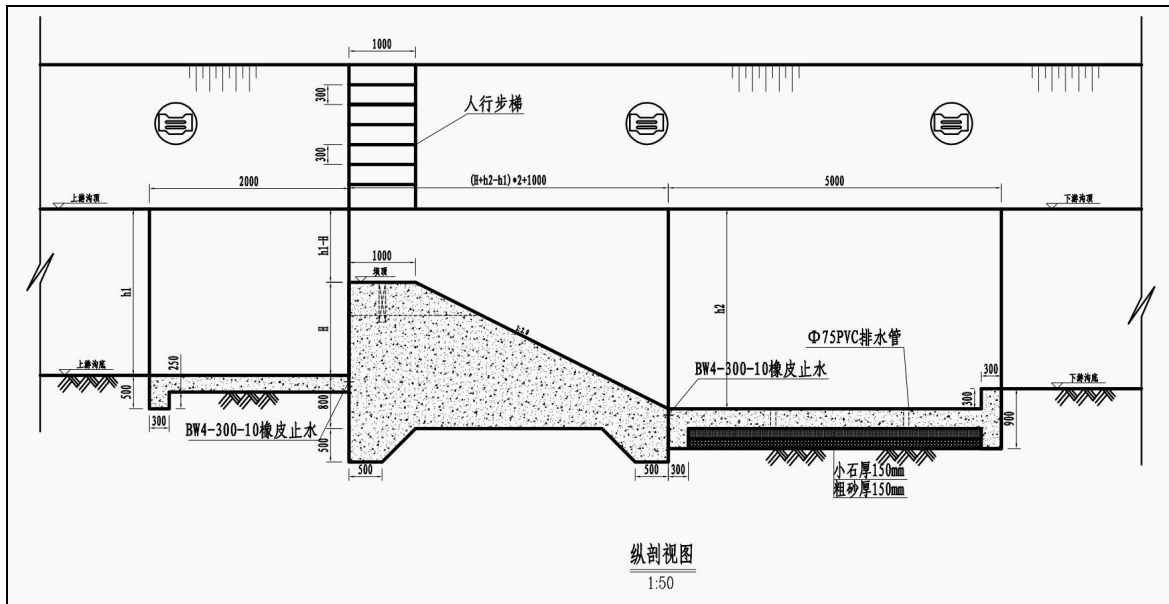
1000
300
300
人行步梯
2000
(H+h2-h1)*2+1000
5000
上游沟顶
下游沟顶
h1
h1-H
1000
坝顶
H
h2
1:0
Φ75PVC排水管
BW4-300-10橡皮止水
上游沟底
250
500
300
800
BW4-300-10橡皮止水
500
500
500
300
300
300
900
下游沟底
小石厚150mm
粗砂厚150mm
纵剖视图
1:50